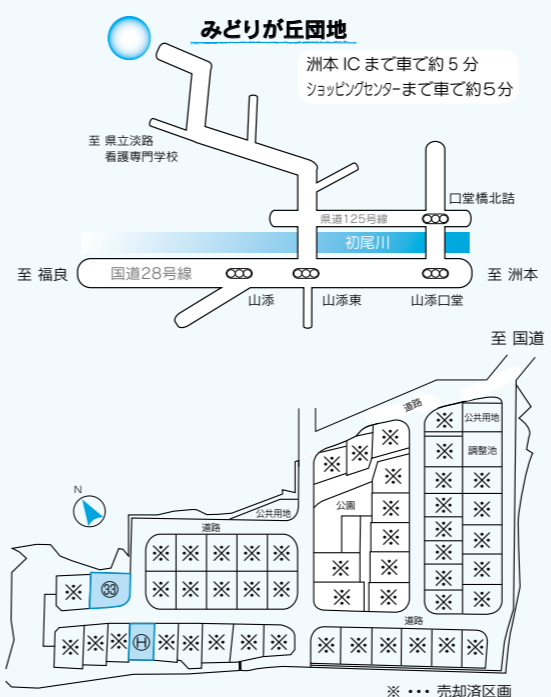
みどりが丘団地

洲本 IC まで車で約５分
ショッピングセンターまで車で約５分

至 県立淡路
看護専門学校

口堂橋北詰

県道125号線

初尾川

至 福良

国道28号線

至 洲本

山添

山添東

山添口堂

至 国道

道路

公共用地

調整池

公園

N

道路

公共用地

33

H

道路

※ ・・・ 売却済区画